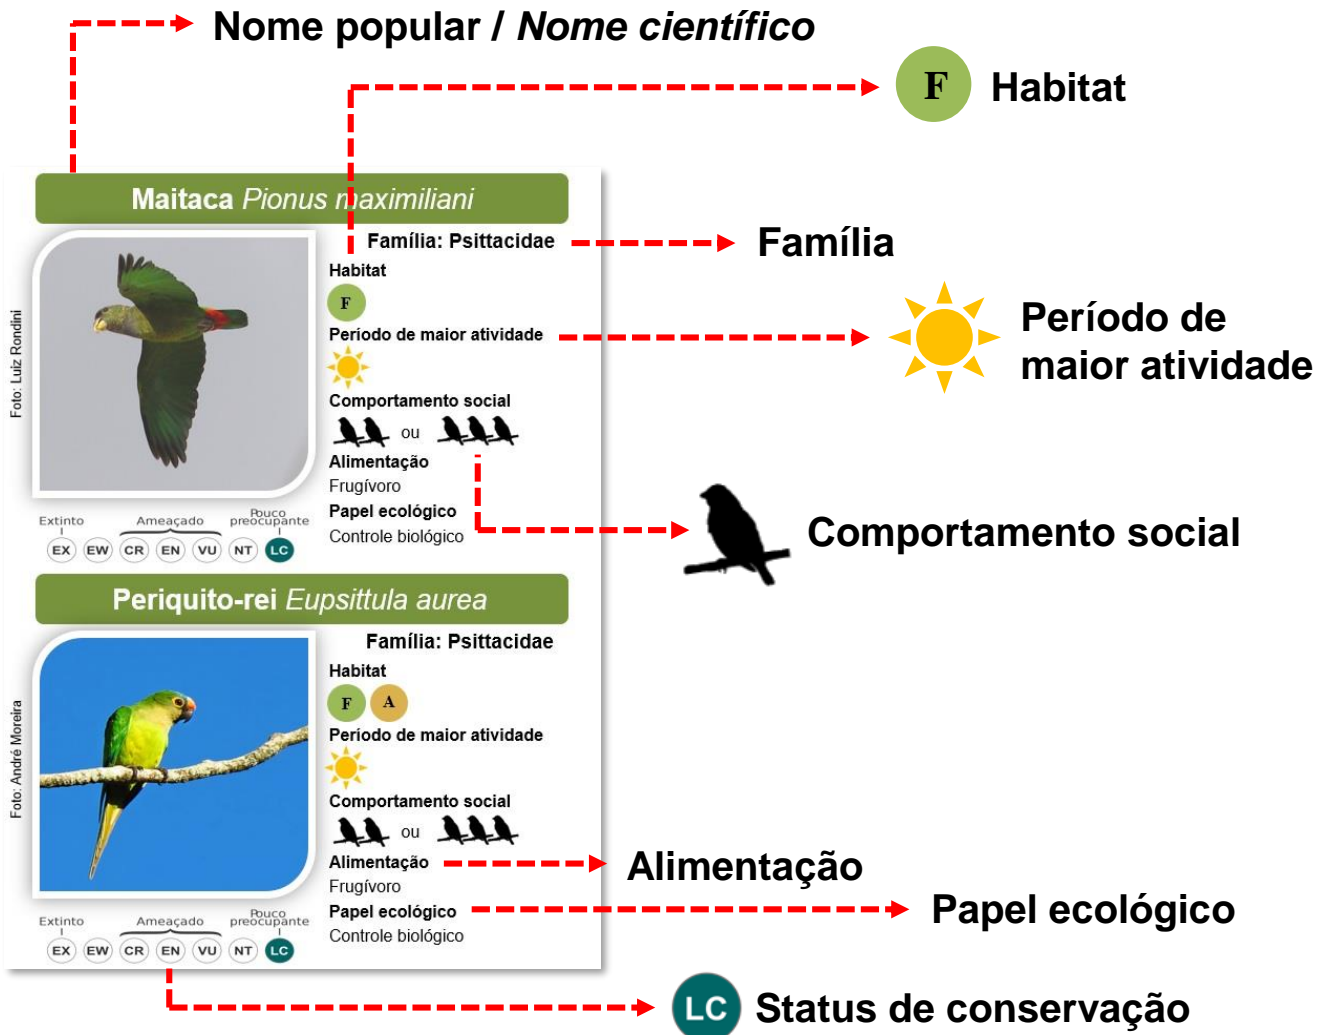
Nome popular / *Nome científico*

F Habitat

Maitaca *Pionus maximiliani*

Foto: Luiz Rondini

Família: Psittacidae

Família

Habitat

F

Período de maior atividade

Período de maior atividade

Comportamento social

ou

Alimentação

Frugívoro

Papel ecológico

Controle biológico

Comportamento social

Extinto Ameaçado Pouco preocupante

EX EW CR EN VU NT LC

Periquito-rei *Eupsittula aurea*

Foto: André Moreira

Família: Psittacidae

Habitat

F A

Período de maior atividade

Comportamento social

ou

Alimentação

Alimentação

Frugívoro

Papel ecológico

Papel ecológico

Controle biológico

Extinto Ameaçado Pouco preocupante

EX EW CR EN VU NT LC

LC Status de conservação